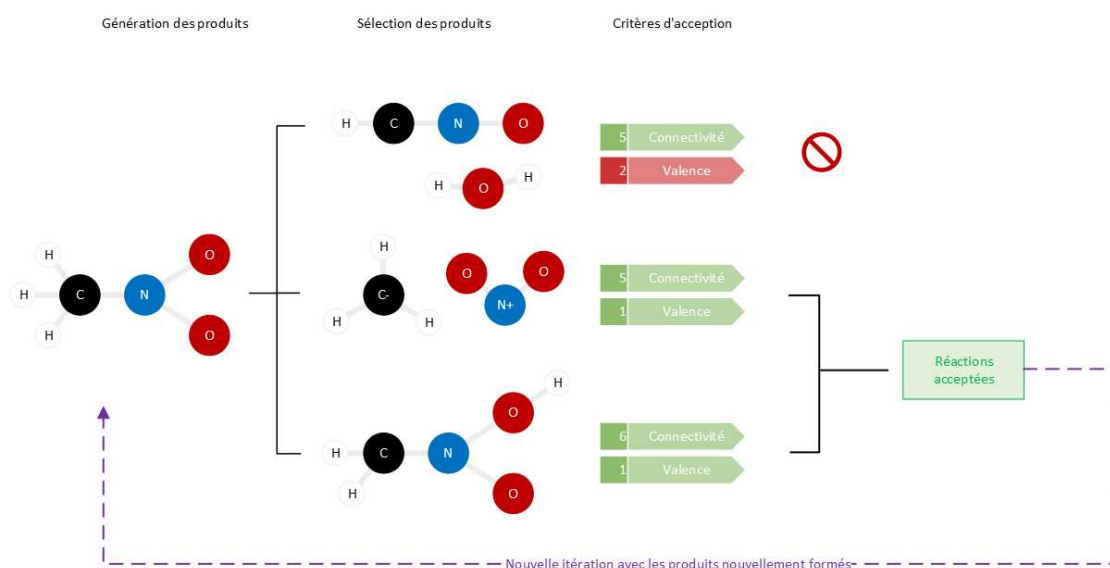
Génération des produits

Sélection des produits

Critères d'acception

H C N O

H H O

H H C H N

O O

H C- H H

O O N+

H O H C N O H

5 Connectivité

2 Valence

5 Connectivité

1 Valence

6 Connectivité

1 Valence

Réactions acceptées

Nouvelle itération avec les produits nouvellement formés